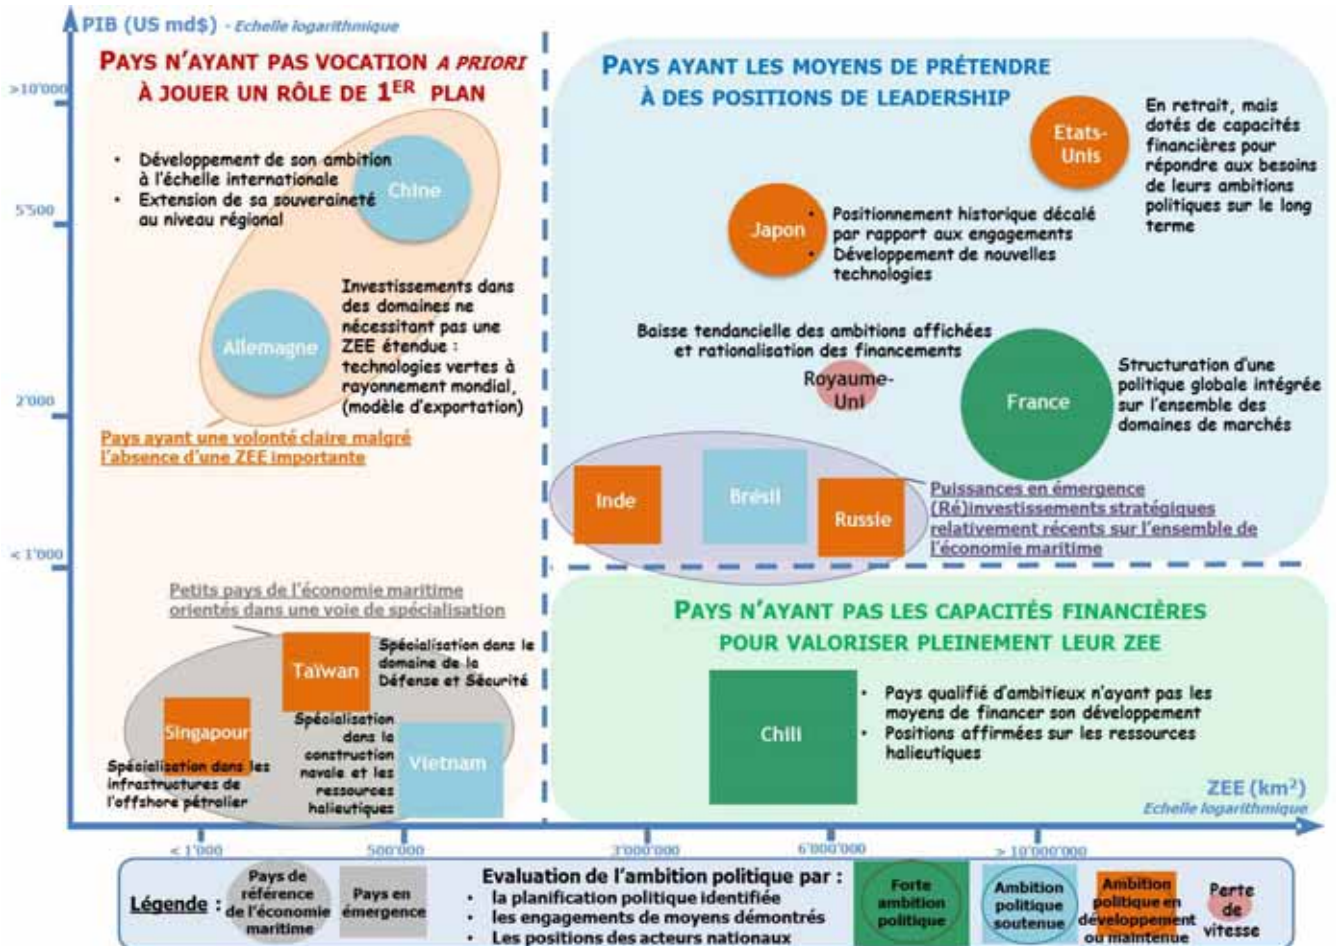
PIB (US md$) - Echelle logarithmique

>10'000

5'500

2'000

< 1'000

PAYS N'AYANT PAS VOCATION A PRIORI À JOUER UN RÔLE DE 1ER PLAN

• Développement de son ambition à l'échelle internationale
• Extension de sa souveraineté au niveau régional

Chine

Allemagne

Investissements dans des domaines ne nécessitant pas une ZEE étendue : technologies vertes à rayonnement mondial, (modèle d'exportation)

Pays ayant une volonté claire malgré l'absence d'une ZEE importante

PAYS AYANT LES MOYENS DE PRÉTENDRE À DES POSITIONS DE LEADERSHIP

Etats-Unis

En retrait, mais dotés de capacités financières pour répondre aux besoins de leurs ambitions politiques sur le long terme

Japon

• Positionnement historique décalé par rapport aux engagements
• Développement de nouvelles technologies

Baisse tendancielle des ambitions affichées et rationalisation des financements

Royaume-Uni

France

Structuration d'une politique globale intégrée sur l'ensemble des domaines de marchés

Inde

Brésil

Russie

Puissances en émergence (Ré)investissements stratégiques relativement récents sur l'ensemble de l'économie maritime

Petits pays de l'économie maritime orientés dans une voie de spécialisation

Taïwan

Spécialisation dans le domaine de la Défense et Sécurité

Singapour

Spécialisation dans les infrastructures de l'offshore pétrolier

Spécialisation dans la construction navale et les ressources halieutiques

Vietnam

PAYS N'AYANT PAS LES CAPACITÉS FINANCIÈRES POUR VALORISER PLEINEMENT LEUR ZEE

Chili

• Pays qualifié d'ambitieux n'ayant pas les moyens de financer son développement
• Positions affirmées sur les ressources halieutiques

ZEE (km²) Echelle logarithmique

< 1'000

500'000

3'000'000

6'000'000

> 10'000'000

Légende : Pays de référence de l'économie maritime | Pays en émergence

Evaluation de l'ambition politique par :
• la planification politique identifiée
• les engagements de moyens démontrés
• Les positions des acteurs nationaux

Forte ambition politique

Ambition politique soutenue

Ambition politique en développement ou maintenue

Perte de vitesse